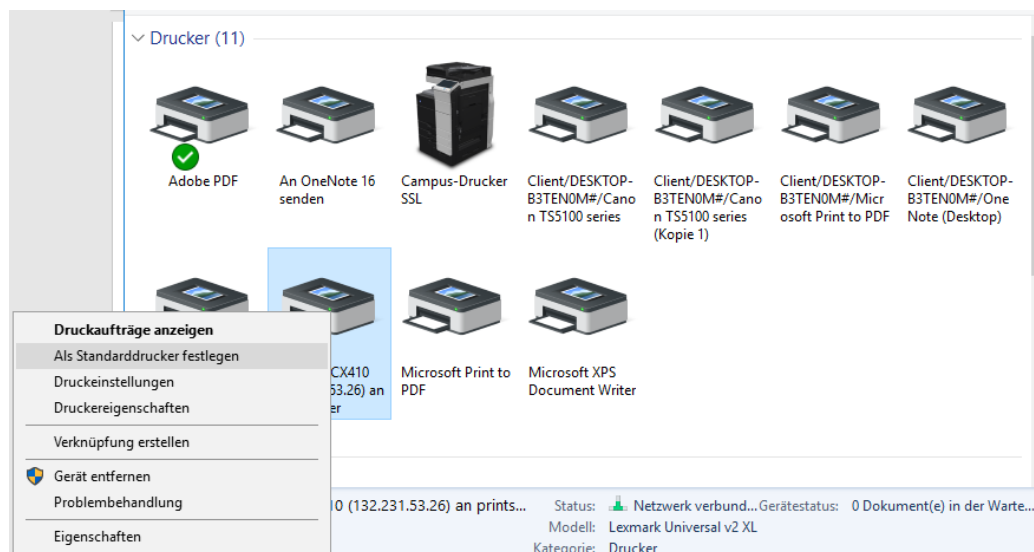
Drucker (11)

Adobe PDF

An OneNote 16 senden

Campus-Drucker SSL

Client/DESKTOP-B3TEN0M#/Canon TS5100 series

Client/DESKTOP-B3TEN0M#/Canon TS5100 series (Kopie 1)

Client/DESKTOP-B3TEN0M#/Microsoft Print to PDF

Client/DESKTOP-B3TEN0M#/OneNote (Desktop)

CX410 53.26) an er

Microsoft Print to PDF

Microsoft XPS Document Writer

Druckaufträge anzeigen
Als Standarddrucker festlegen
Druckeinstellungen
Druckereigenschaften
Verknüpfung erstellen
Gerät entfernen
Problembehandlung
Eigenschaften

10 (132.231.53.26) an prints...
Status: Netzwerk verbund... Gerätestatus: 0 Dokument(e) in der Warte...
Modell: Lexmark Universal v2 XL
Kategorie: Drucker